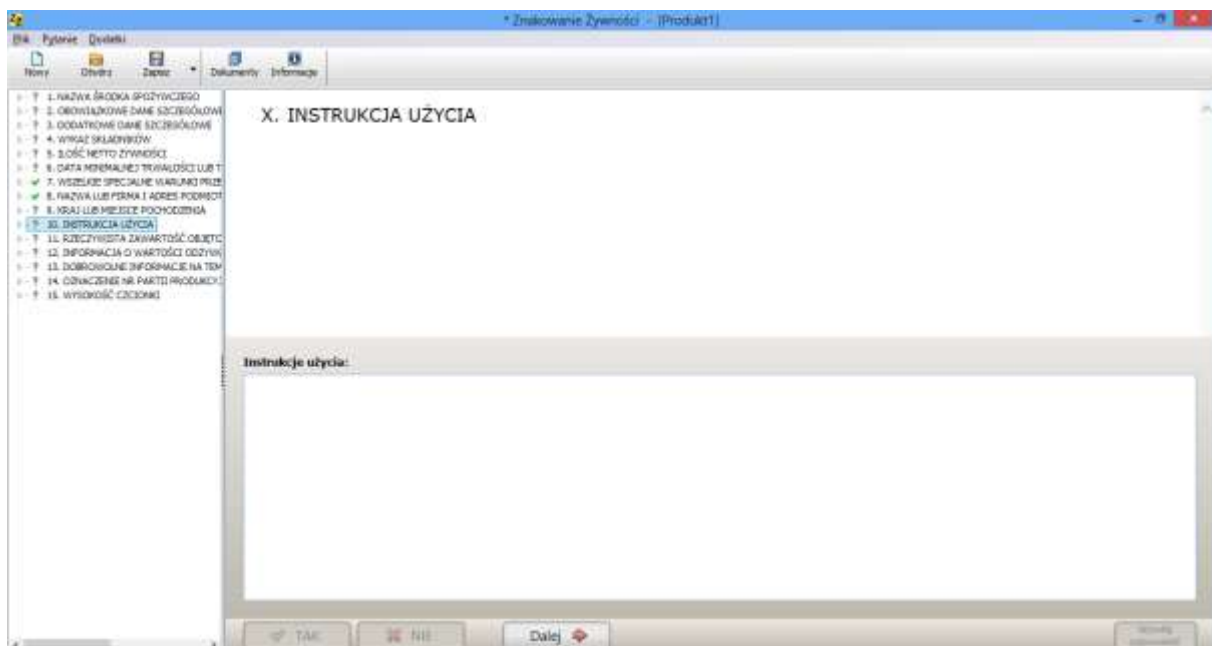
* Znakowanie Żywności - [Produkt1]

Plik Pytanie Dodatki

Nowy Otwórz Zapisz Dokumenty Informacje

? 1. NAZWA ŚRODKA SPOŻYWCZEGO
? 2. OBOWIĄZKOWE DANE SZCZEGÓŁOWE
? 3. DODATKOWE DANE SZCZEGÓŁOWE
? 4. WYKAZ SKŁADNIKÓW
? 5. ILOŚĆ NETTO ŻYWNOŚCI
? 6. DATA MINIMALNEJ TRWAŁOŚCI LUB T
✓ 7. WSZELKIE SPECJALNE WARUNKI PRZE
✓ 8. NAZWA LUB FIRMA I ADRES PODMIOT
? 9. KRAJ LUB MIEJSCE POCHODZENIA
? 10. INSTRUKCJA UŻYCIA
? 11. RZECZYWISTA ZAWARTOŚĆ OBJĘTC
? 12. INFORMACJA O WARTOŚCI ODŻYW
? 13. DOBROWOLNE INFORMACJE NA TEM
? 14. OZNACZENIE NR PARTII PRODUKCJ
? 15. WYSOKOŚĆ CZCIONKI

X. INSTRUKCJA UŻYCIA

Instrukcje użycia:

TAK NIE Dalej

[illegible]